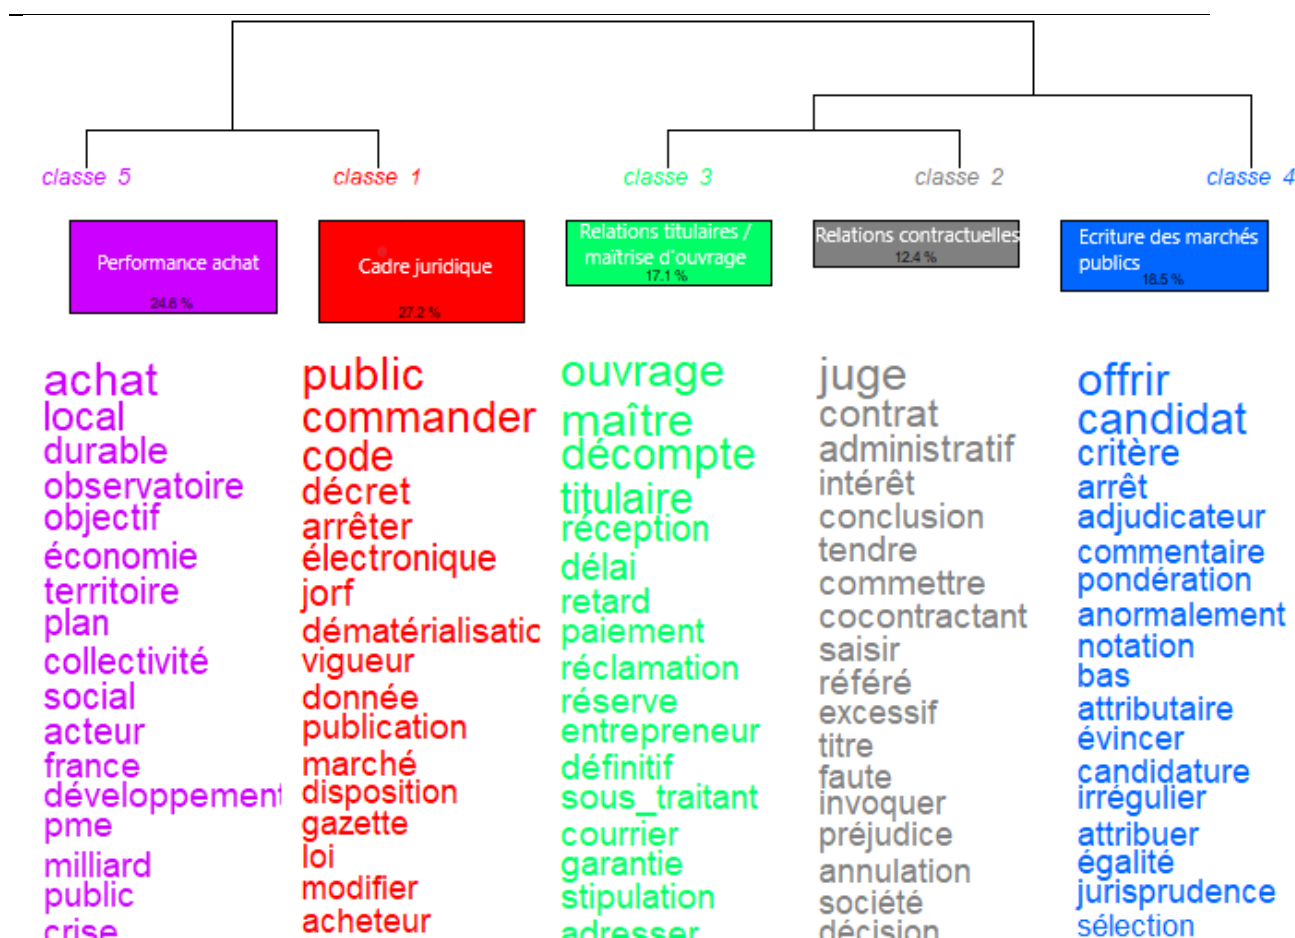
classe 5
classe 1
classe 3
classe 2
classe 4

Performance achat
24.6 %

Cadre juridique
27.2 %

Relations titulaires / maîtrise d'ouvrage
17.1 %

Relations contractuelles
12.4 %

Ecriture des marchés publics
18.5 %

achat
local
durable
observatoire
objectif
économie
territoire
plan
collectivité
social
acteur
france
développement
pme
milliard
public
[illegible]

public
commander
code
décret
arrêter
électronique
jorf
dématérialisatic
vigueur
donnée
publication
marché
disposition
gazette
loi
modifier
acheteur

ouvrage
maître
décompte
titulaire
réception
délai
retard
paiement
réclamation
réserve
entrepreneur
définitif
sous_traitant
courrier
garantie
stipulation
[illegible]

juge
contrat
administratif
intérêt
conclusion
tendre
commettre
cocontractant
saisir
référé
excessif
titre
faute
invoquer
préjudice
annulation
société
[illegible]

offrir
candidat
critère
arrêt
adjudicateur
commentaire
pondération
anormalement
notation
bas
attributaire
évincer
candidature
irrégulier
attribuer
égalité
jurisprudence
sélection